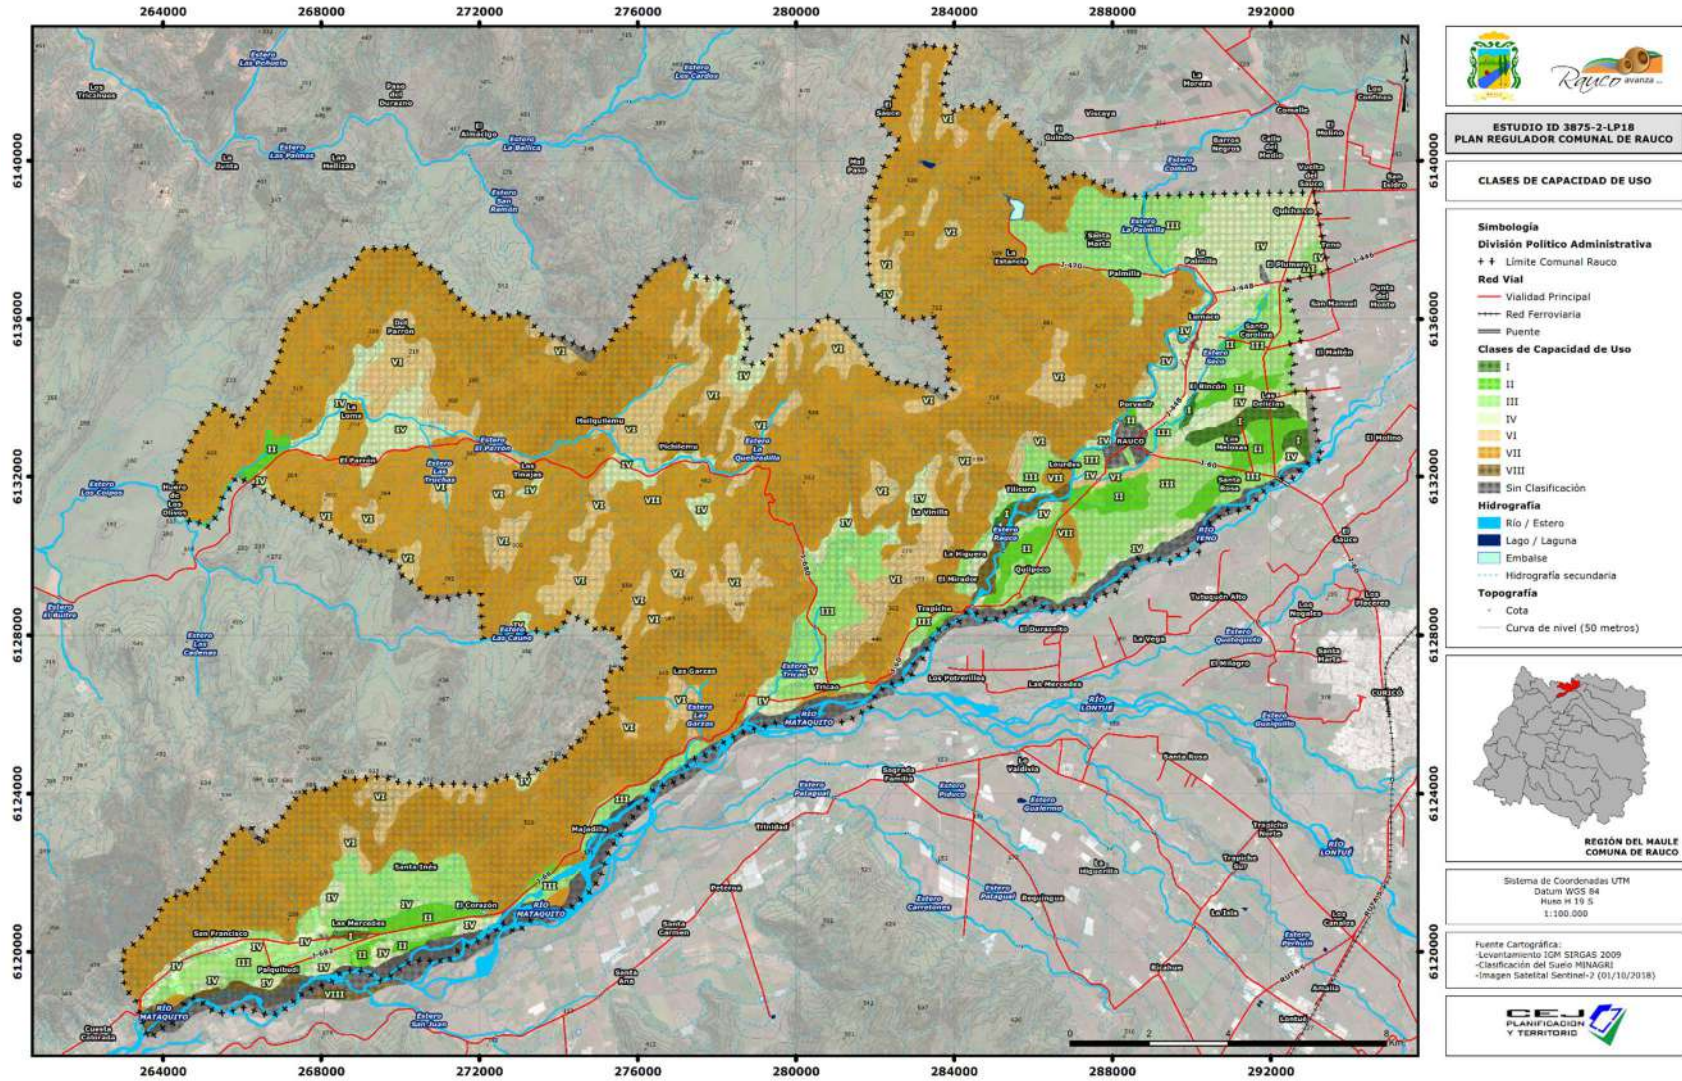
264000 268000 272000 276000 280000 284000 288000 292000

N

Rauco avanza

ESTUDIO ID 3875-2-LP18
PLAN REGULADOR COMUNAL DE RAUCO

CLASES DE CAPACIDAD DE USO

Simbología
División Político Administrativa
Límite Comunal Rauco
Red Vial
Vialidad Principal
Red Ferroviaria
Puente
Clases de Capacidad de Uso
I
II
III
IV
VI
VII
VIII
Sin Clasificación
Hidrografía
Río / Estero
Lago / Laguna
Embalse
Hidrografía secundaria
Topografía
Cota
Curva de nivel (50 metros)

REGIÓN DEL MAULE
COMUNA DE RAUCO

Sistema de Coordenadas UTM
Datum WGS 84
Huso H 19 S
1:100.000

Fuente Cartográfica:
-Levantamiento IGM SIRGAS 2009
-Clasificación del Suelo MINAGRI
-Imagen Satelital Sentinel-2 (01/10/2018)

CEJ PLANIFICACIÓN Y TERRITORIO

6140000 6136000 6132000 6128000 6124000 6120000

Estero Las Peñuela
Los Tricahues
Paso del Durazno
El Almácigo
Estero Las Palmas
Las Melizas
La Junta
Estero La Bellica
Estero San Ramón
Estero Los Cardos
Mal Paso
El Sauce
Viscaya
El Guindo
La Morera
Barros Negros
Calle del Medio
Estero Comalle
Comalle
El Molino
Los Cardillos
Vuelta del Sauce
San Isidro
Quicharco
Teno
Santa Marta
Estero La Palmilla
La Estancia
Palmilla
La Palmilla
El Plumero
San Manuel
Punta del Monte
Lumaco
Santa Carolina
Estero Seco
El Maitén
El Rincón
Las Delicias
Porvenir
RAUCO
Las Melosas
El Molino
Del Parrón
La Loma
Huiguilemu
Pichilemu
Estero La Quebradilla
Estero El Parrón
El Parrón
Estero Las Truchas
Las Tinajas
Estero Los Coipos
Huerto de Los Olivos
Lourdes
Tilicura
Santa Rosa
La Vinilla
Estero Rauco
Quilpoco
La Higuera
El Mirador
Estero El Buitre
Estero Las Cadenas
Estero Las Cañas
Trapiche
Tutuquén Alto
El Durazníto
La Vega
Estero Quilvoquén
Los Nogales
Los Placeres
El Sauce
Santa Marta
El Milagro
Las Garzas
Estero Tricao
Tricao
Los Potrerillos
Las Mercedes
RÍO LONTUÉ
RÍO MATAQUITO
Estero Las Garzas
CURICÓ
Estero Guaquillo
RÍO TENO
Santa Rosa
La Valdivia
Sagrada Familia
Estero Pelarco
Estero Piduco
Estero Gualemo
Majadilla
Tutuquén Norte
Trapiche Sur
RÍO LONTUÉ
La Higuerilla
Santa Inés
El Corazón
Las Mercedes
San Francisco
Palquibudi
RÍO MATAQUITO
Peteroa
Santa Carmen
Estero Carretones
Estero Pataguá
Requínguas
La Isla
Los Canales
Estero Peñuín
Santa Ana
RÍO MATAQUITO
Estero San Juan
Cuesta Colorada
Rinahue
Amalia
Lontué
RUTA 5
I-470 I-445 I-440 I-60 I-80 J-60 J-682 J-68

0 2 4 8 Km